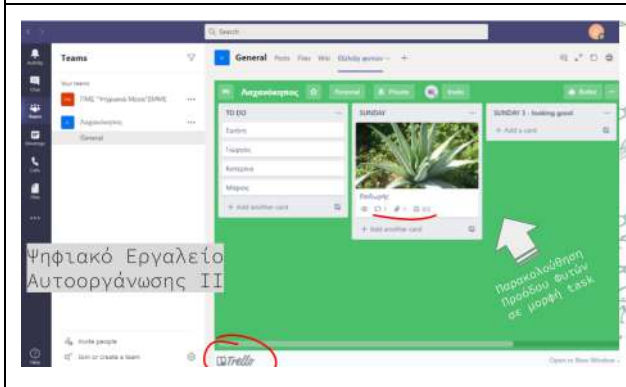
Q Search

Teams

Your teams

ΠΜΣ "Ψηφιακά Μέσα"ΣΜΝΕ

Λαχανόκηπος

General

General Posts Files Wiki Εξέλιξη φυτών +

Λαχανόκηπος Personal Private Invite

TO DO

Σαλάτα

Τομάτες

Κρεμμύδια

Μάραθο

+ Add another card

SUNDAY

Βολωμής

+ Add another card

SUNDAY 3 - looking good

+ Add a card

Ψηφιακό Εργαλείο Αυτοοργάνωσης ΙΙ

Παρακολούθηση Προόδου Φυτών σε μορφή task

Invite people

Join or create a team

Trello

Open in New Window